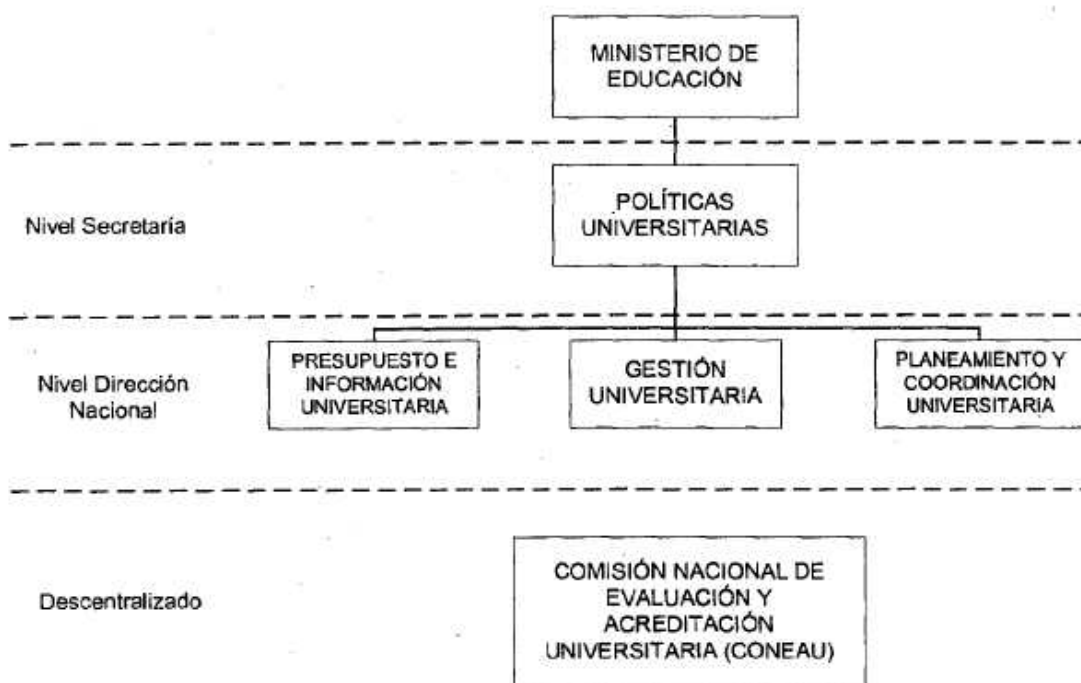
MINISTERIO DE EDUCACIÓN

Nivel Secretaría

POLÍTICAS UNIVERSITARIAS

Nivel Dirección Nacional

PRESUPUESTO E INFORMACIÓN UNIVERSITARIA

GESTIÓN UNIVERSITARIA

PLANEAMIENTO Y COORDINACIÓN UNIVERSITARIA

Descentralizado

COMISIÓN NACIONAL DE EVALUACIÓN Y ACREDITACIÓN UNIVERSITARIA (CONEAU)